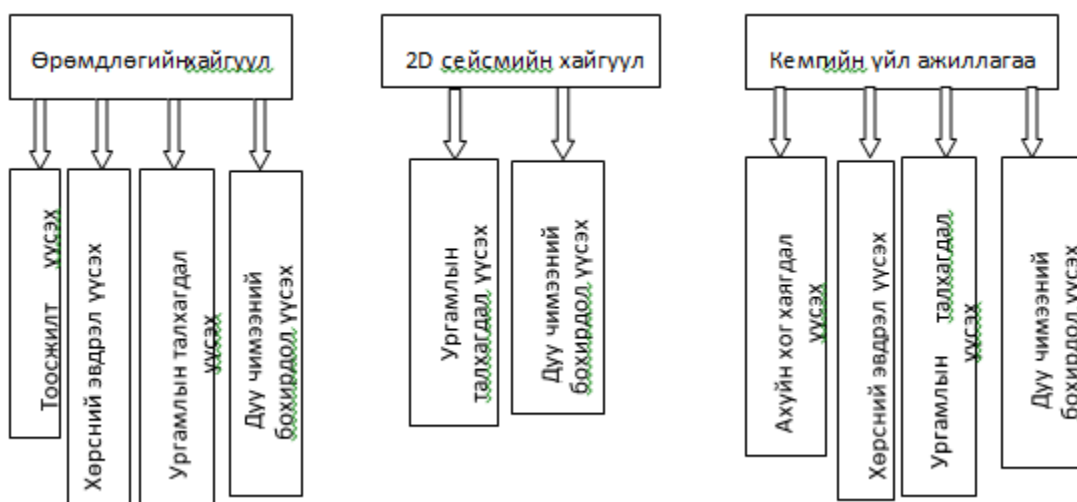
Өрөмдлөгийнхайгуул

Тоосжилт үүсэх

Хөрсний эвдрэл үүсэх

Ургамлын талхагдал үүсэх

Дуу чимээний бохирдол үүсэх

2D сейсмийн хайгуул

Ургамлын талхагдал үүсэх

Дуу чимээний бохирдол үүсэх

Кемпийн үйл ажиллагаа

Ахуйн хог хаягдал үүсэх

Хөрсний эвдрэл үүсэх

Ургамлын талхагдал үүсэх

Дуу чимээний бохирдол үүсэх